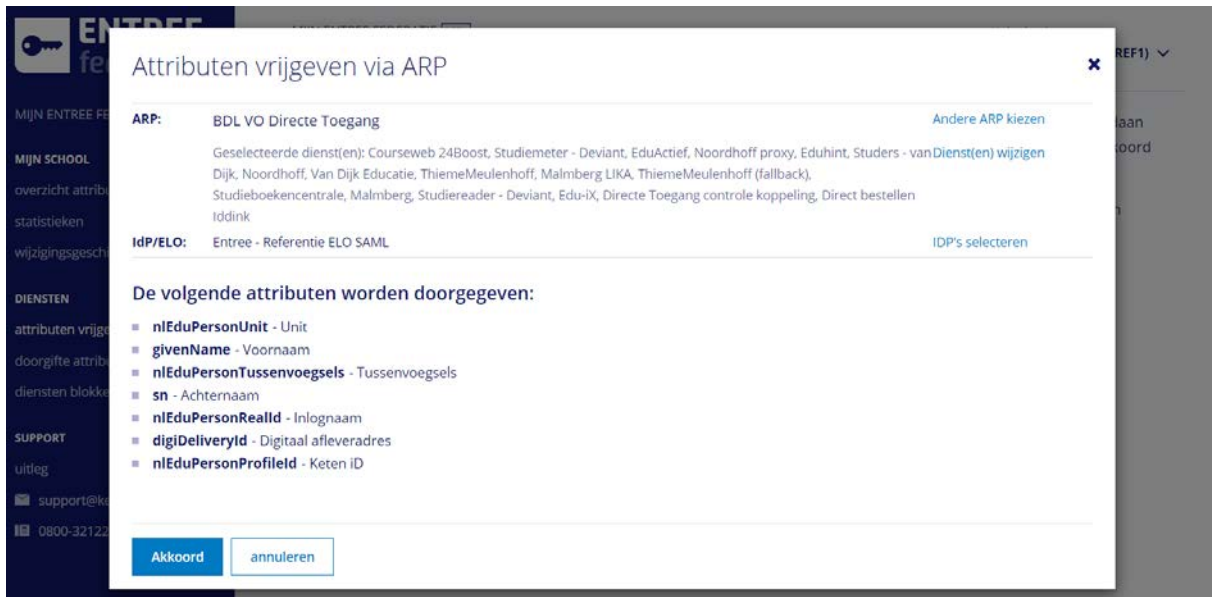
ENTREE fe

MIJN ENTREE FE

MIJN SCHOOL
overzicht attribu
statistieken
wijzigingsgeschi

DIENSTEN
attributen vrijge
doorgifte attribu
diensten blokke

SUPPORT
uitleg
support@ke
0800-32122

REF1)

laan
oord

Attributen vrijgeven via ARP

ARP: BDL VO Directe Toegang — Andere ARP kiezen

Geselecteerde dienst(en): Courseweb 24Boost, Studiemeter - Deviant, EduActief, Noordhoff proxy, Eduhint, Studers - van Dijk, Noordhoff, Van Dijk Educatie, ThiemeMeulenhoff, Malmberg LIKA, ThiemeMeulenhoff (fallback), Studieboekencentrale, Malmberg, Studiereader - Deviant, Edu-iX, Directe Toegang controle koppeling, Direct bestellen Iddink — Dienst(en) wijzigen

IdP/ELO: Entree - Referentie ELO SAML — IDP's selecteren

De volgende attributen worden doorgegeven:

- **nlEduPersonUnit** - Unit
- **givenName** - Voornaam
- **nlEduPersonTussenvoegsels** - Tussenvoegsels
- **sn** - Achternaam
- **nlEduPersonRealId** - Inlognaam
- **digiDeliveryId** - Digitaal afleveradres
- **nlEduPersonProfileId** - Keten iD

Akkoord
annuleren